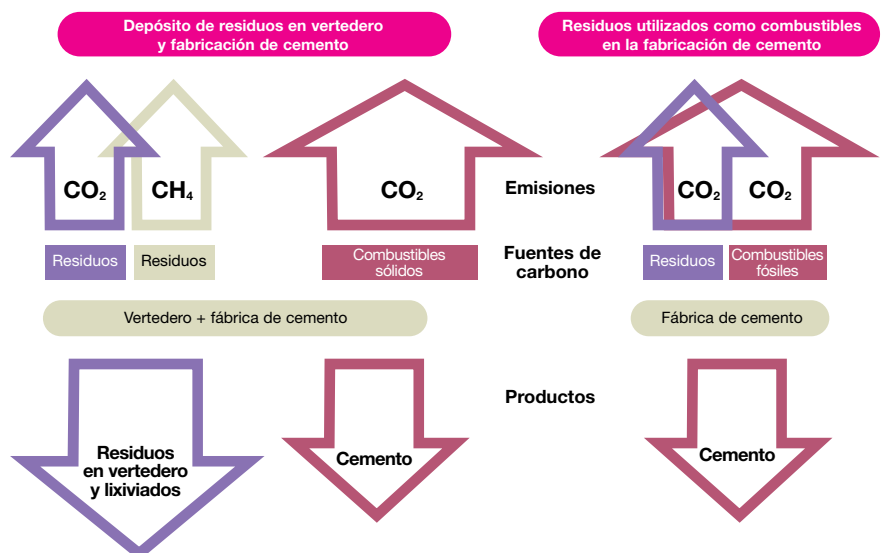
Depósito de residuos en vertedero y fabricación de cemento

Residuos utilizados como combustibles en la fabricación de cemento

$CO_2$

$CH_4$

$CO_2$

Emisiones

$CO_2$

$CO_2$

Residuos

Residuos

Combustibles sólidos

Fuentes de carbono

Residuos

Combustibles fósiles

Vertedero + fábrica de cemento

Fábrica de cemento

Productos

Residuos en vertedero y lixiviados

Cemento

Cemento